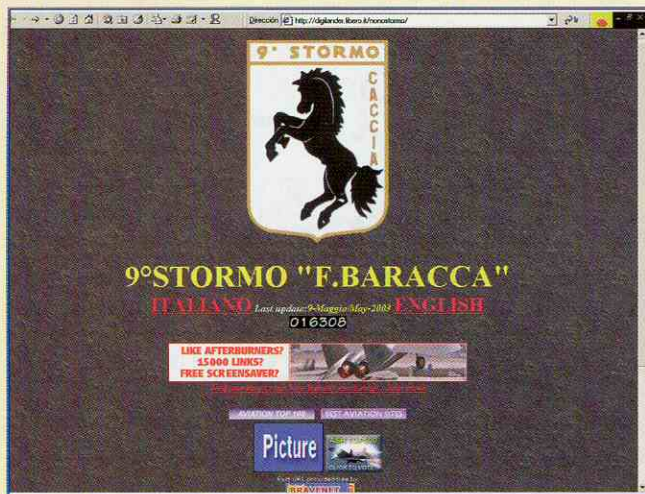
Dirección http://digilander.libero.it/nonostormo/

9° STORMO
CACCIA

9°STORMO "F.BARACCA"

ITALIANO Last update: 9-Maggio/May-2003 ENGLISH

016308

LIKE AFTERBURNERS? 15000 LINKS? FREE SCREENSAVER?

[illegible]

AVIATION TOP 100
BEST AVIATION SITES

Picture

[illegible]

BRAVENET